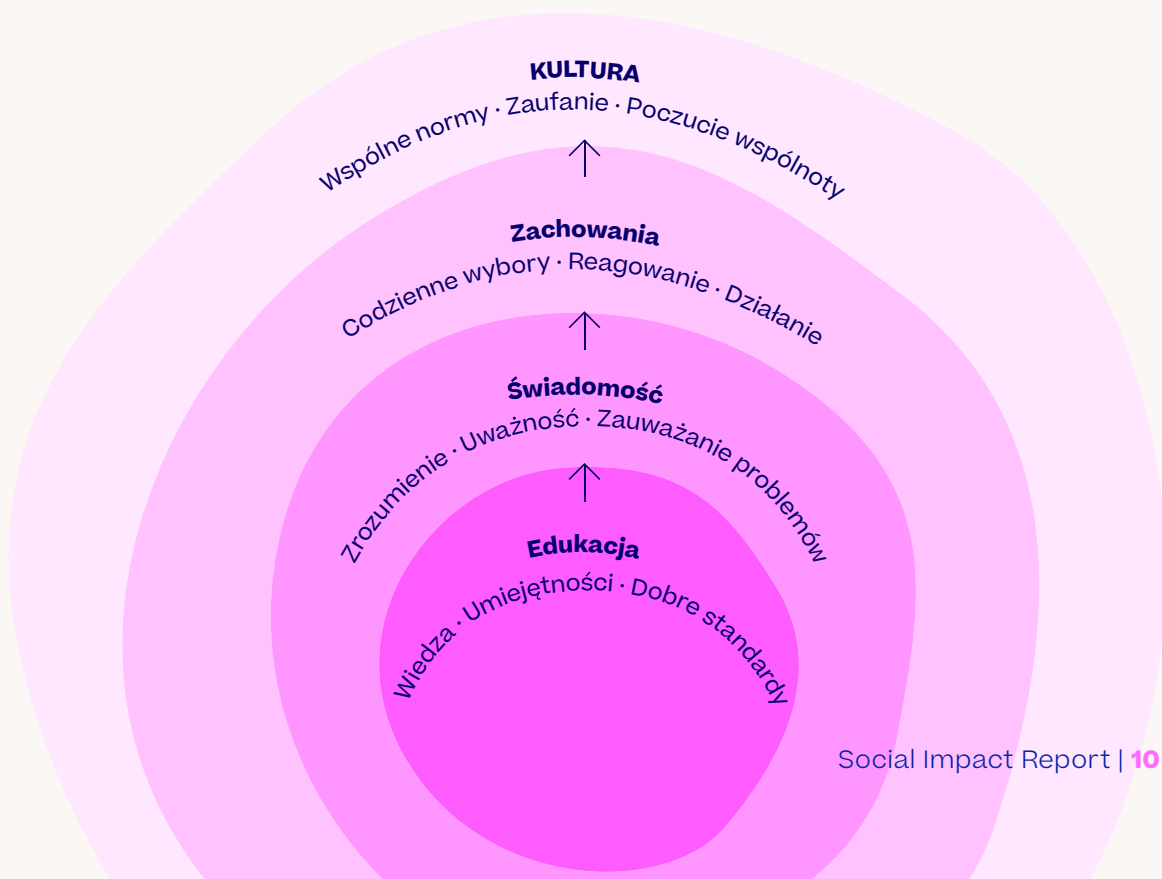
KULTURA

Wspólne normy · Zaufanie · Poczucie wspólnoty

Zachowania

Codzienne wybory · Reagowanie · Działanie

Świadomość

Zrozumienie · Uważność · Zauważanie problemów

Edukacja

Wiedza · Umiejętności · Dobre standardy

Social Impact Report | 10